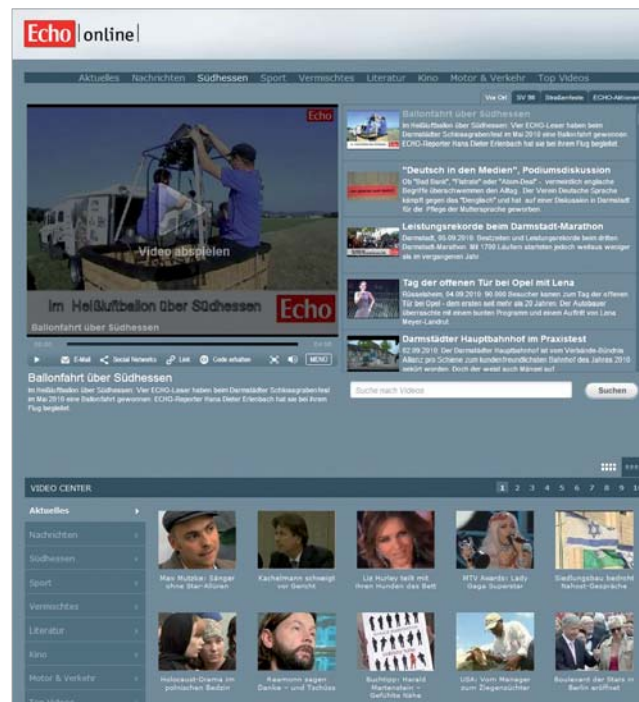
Echo online

Aktuelles Nachrichten Südhessen Sport Vermischtes Literatur Kino Motor & Verkehr Top Videos

Via Ort SV 98 Straßenfeste ECHO-Aktionen

Echo

Video abspielen

Im Heißluftballon über Südhessen Echo

Ballonfahrt über Südhessen

00:00 04:58

E-Mail Social Networks Link Code erhalten MENU

Ballonfahrt über Südhessen

Im Heißluftballon über Südhessen: Vier ECHO-Leser haben beim Darmstädter Schlossgrabenfest im Mai 2010 eine Ballonfahrt gewonnen. ECHO-Reporter Hans Dieter Erlenbach hat sie bei ihrem Flug begleitet.

Ballonfahrt über Südhessen
Im Heißluftballon über Südhessen: Vier ECHO-Leser haben beim Darmstädter Schlossgrabenfest im Mai 2010 eine Ballonfahrt gewonnen. ECHO-Reporter Hans Dieter Erlenbach hat sie bei ihrem Flug begleitet.

"Deutsch in den Medien", Podiumsdiskussion
Ob "Bad Bank", "Flatrate" oder "Atom-Deal" - vermeintlich englische Begriffe überschwemmen den Alltag. Der Verein Deutsche Sprache kämpft gegen das "Denglisch" und hat auf einer Diskussion in Darmstadt für die Pflege der Muttersprache geworben.

Leistungsrekorde beim Darmstadt-Marathon
Darmstadt, 05.09.2010: Bestzeiten und Leistungsrekorde beim dritten Darmstadt-Marathon. Mit 1700 Läufern starteten jedoch weitaus weniger als im vergangenen Jahr.

Tag der offenen Tür bei Opel mit Lena
Rüsselsheim, 04.09.2010: 90.000 Besucher kamen zum Tag der offenen Tür bei Opel - dem ersten seit mehr als 20 Jahren. Der Autobauer überraschte mit einem bunten Programm und einem Auftritt von Lena Meyer-Landrut.

Darmstädter Hauptbahnhof im Praxistest
02.09.2010: Der Darmstädter Hauptbahnhof ist vom Verbände-Bündnis Allianz pro Schiene zum kundenfreundlichsten Bahnhof des Jahres 2010 gekürt worden. Doch der weist auch Mängel auf.

Suche nach Videos Suchen

VIDEO CENTER

1 2 3 4 5 6 7 8 9 10

Aktuelles
Nachrichten
Südhessen
Sport
Vermischtes
Literatur
Kino
Motor & Verkehr
Top Videos

Max Mutzke: Sänger ohne Star-Allüren
Kachelmann schweigt vor Gericht
Liz Hurley teilt mit ihrem Hunden das Bett
MTV Awards: Lady Gaga Superstar
Siedlungsbau bedroht Nahost-Gespräche
Holocaust-Drama im polnischen Bedzin
Kasmann sagen Danke - und Tschüss
Buchtipp: Harald Martenstein - Gefühlte Nähe
USA: Vom Manager zum Ziegenzüchter
Boulevard der Stars in Berlin eröffnet